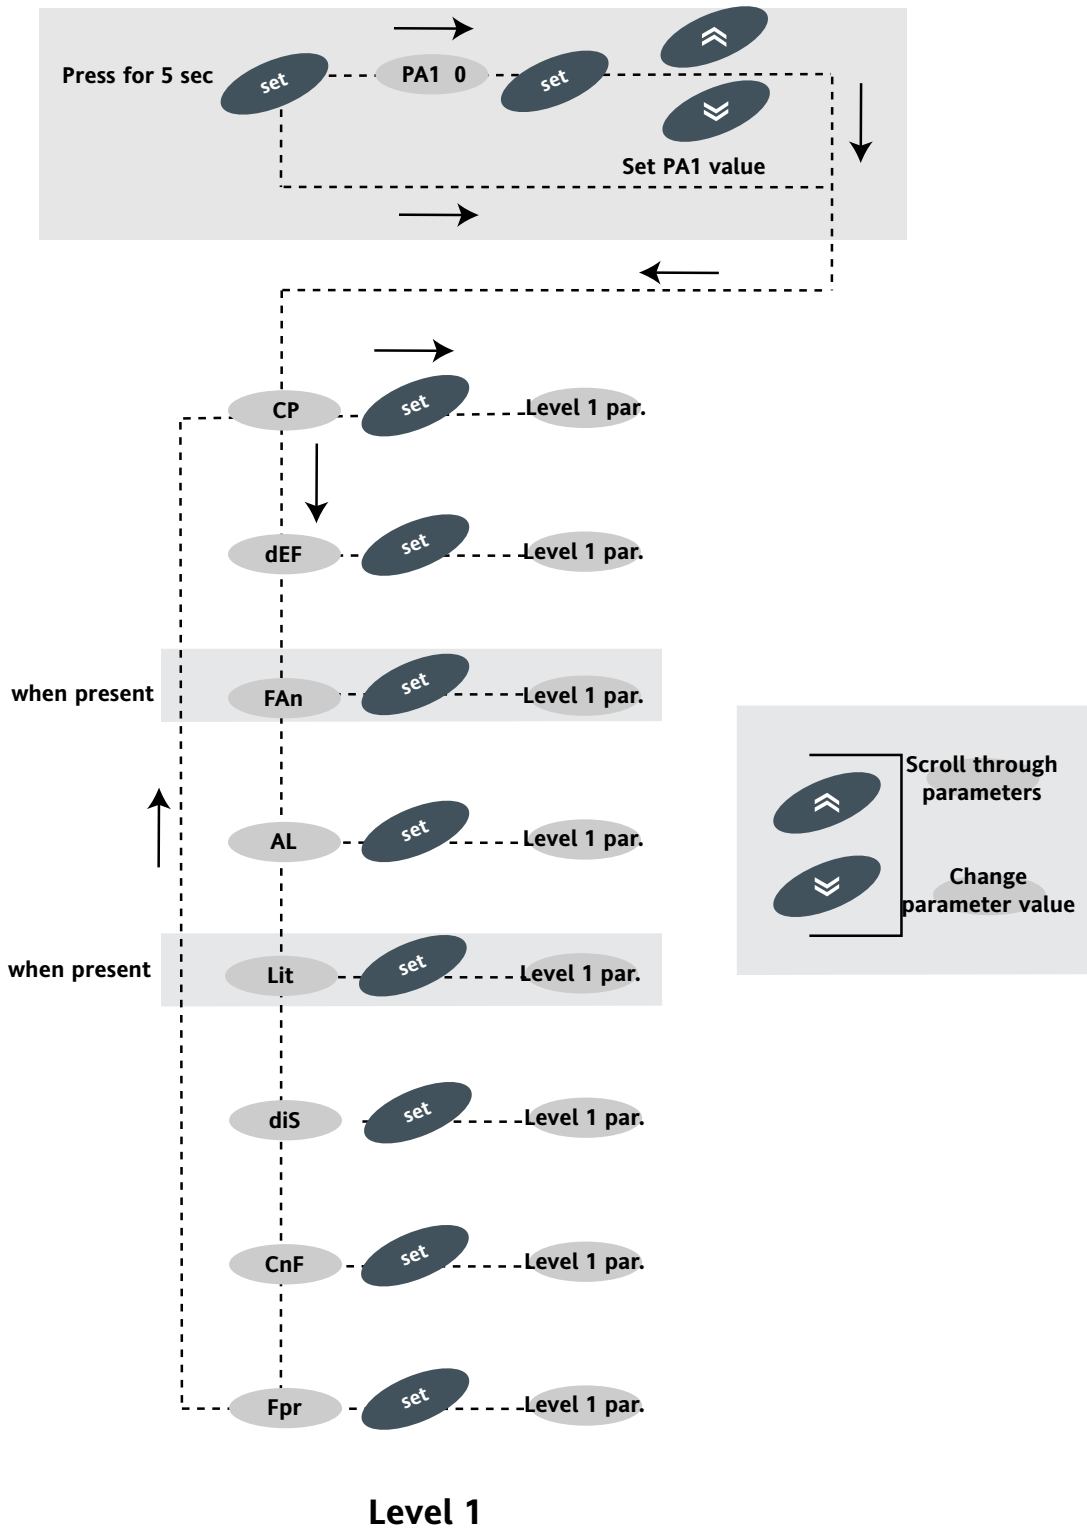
Press for 5 sec
set
PA1 0
set
Set PA1 value

CP
set
Level 1 par.
dEF
set
Level 1 par.
when present
FAn
set
Level 1 par.
AL
set
Level 1 par.
when present
Lit
set
Level 1 par.
diS
set
Level 1 par.
CnF
set
Level 1 par.
Fpr
set
Level 1 par.

Scroll through parameters
Change parameter value

Level 1